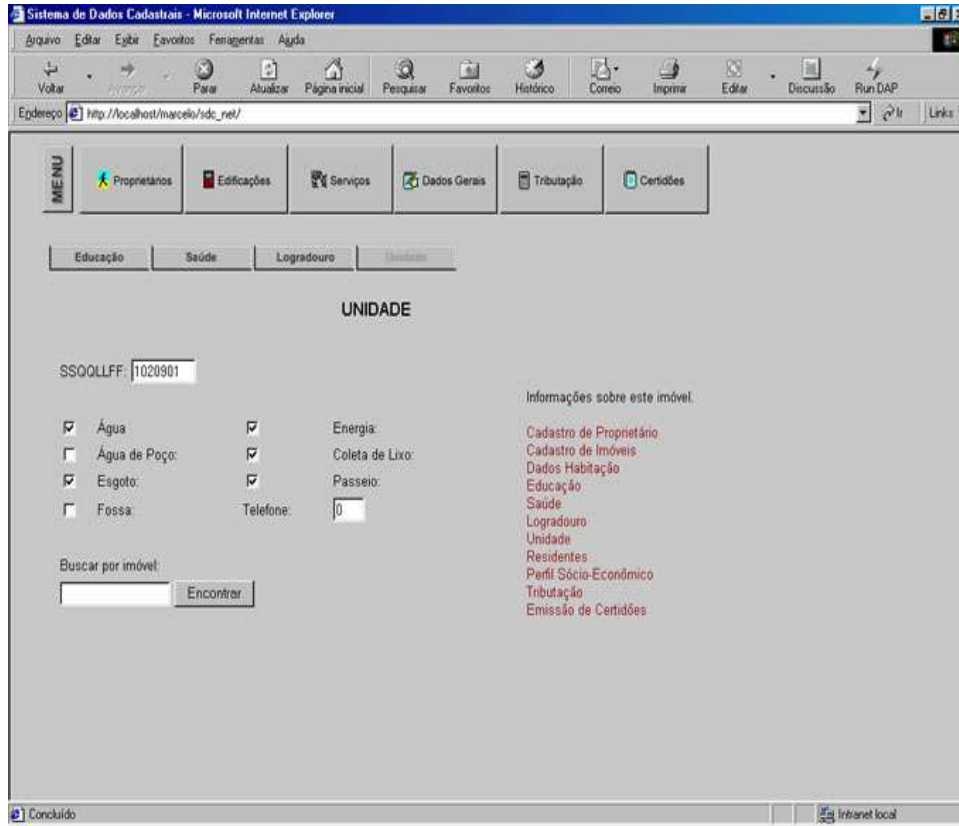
Sistema de Dados Cadastrais - Microsoft Internet Explorer

Arquivo Editar Exibir Favoritos Ferramentas Ajuda

Voltar Avançar Parar Atualizar Página inicial Pesquisar Favoritos Histórico Correio Imprimir Editar Discussão Run DAP

Endereço http://localhost/marcelo/sdc_net/ Ir Links

MENU Proprietários Edificações Serviços Dados Gerais Tributação Certidões

Educação Saúde Logradouro Unidade

UNIDADE

SSQQLLFF: 1020901

Água
Energia:
Água de Poço:
Coleta de Lixo:
Esgoto:
Passeio:
Fossa:
Telefone: 0

Buscar por imóvel:

Encontrar

Informações sobre este imóvel.

Cadastro de Proprietário
Cadastro de Imóveis
Dados Habitação
Educação
Saúde
Logradouro
Unidade
Residentes
Perfil Sócio-Econômico
Tributação
Emissão de Certidões

Concluído

Intranet local